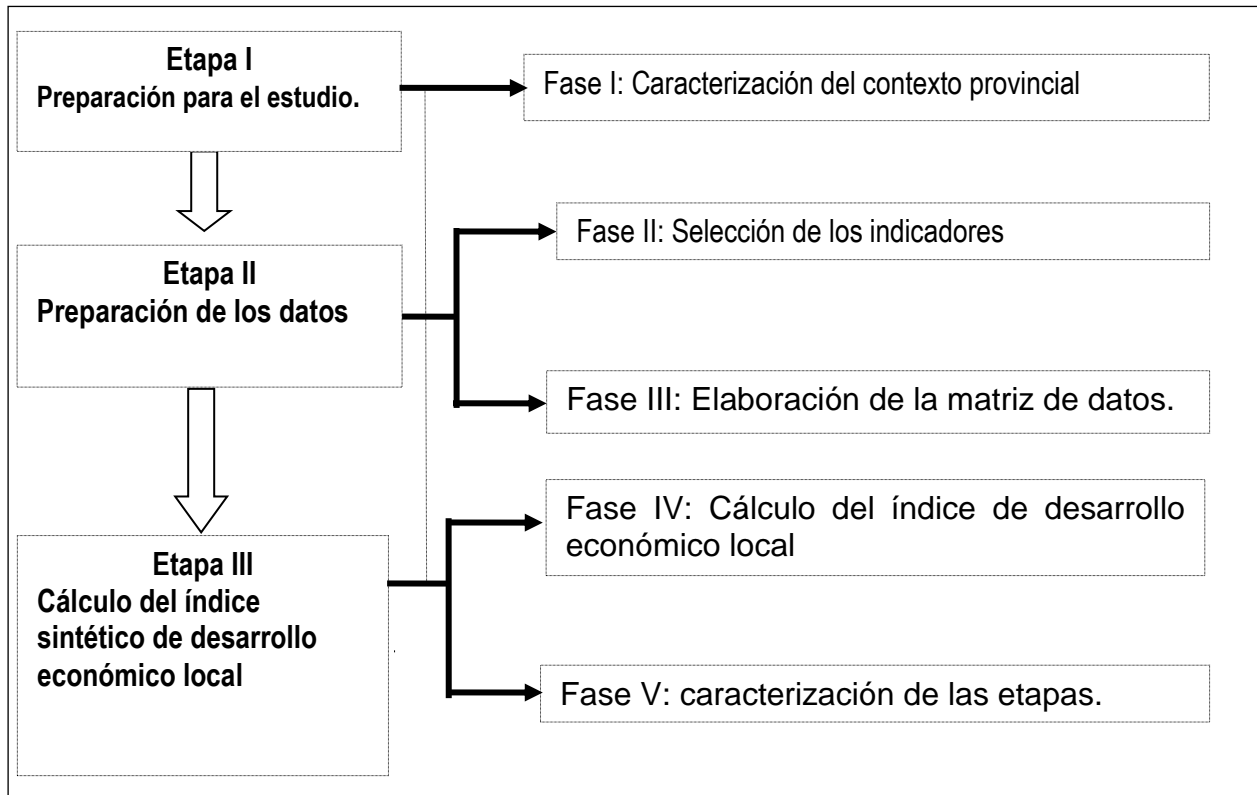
Etapa I
Preparación para el estudio.

Fase I: Caracterización del contexto provincial

Etapa II
Preparación de los datos

Fase II: Selección de los indicadores

Fase III: Elaboración de la matriz de datos.

Etapa III
Cálculo del índice sintético de desarrollo económico local

Fase IV: Cálculo del índice de desarrollo económico local

Fase V: caracterización de las etapas.